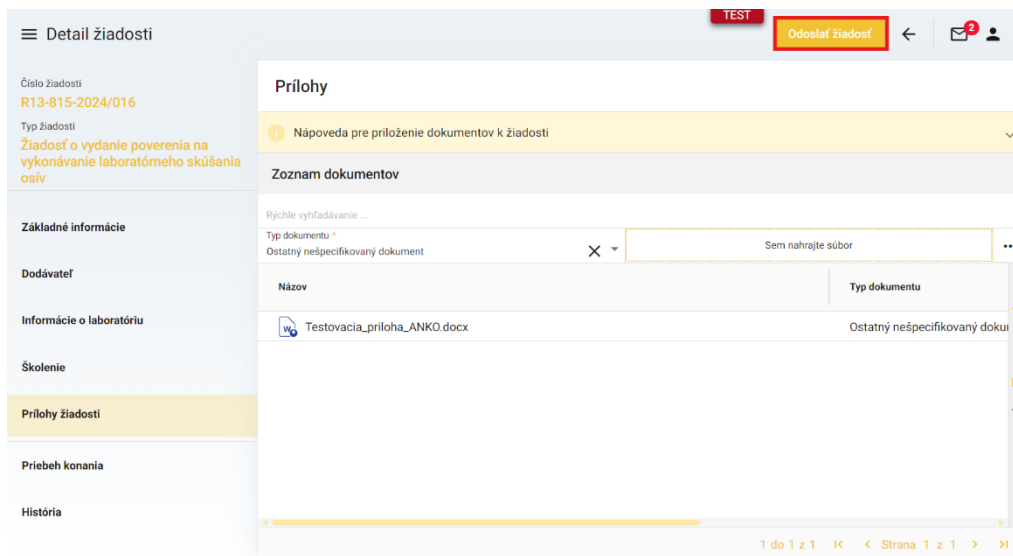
≡ Detail žiadosti

TEST

Odoslať žiadosť

2

Číslo žiadosti
R13-815-2024/016

Typ žiadosti
Žiadosť o vydanie poverenia na vykonávanie laboratórneho skúšania osív

Základné informácie

Dodávateľ

Informácie o laboratóriu

Školenie

Prílohy žiadosti

Priebeh konania

História

Prílohy

Nápoveda pre priloženie dokumentov k žiadosti

Zoznam dokumentov

Rýchle vyhľadávanie ...

Typ dokumentu *
Ostatný nešpecifikovaný dokument

Sem nahrajte súbor

| Názov | Typ dokumentu |
|---|---|
| Testovacia_priloha_ANKO.docx | Ostatný nešpecifikovaný doku |

1 do 1 z 1 Strana 1 z 1